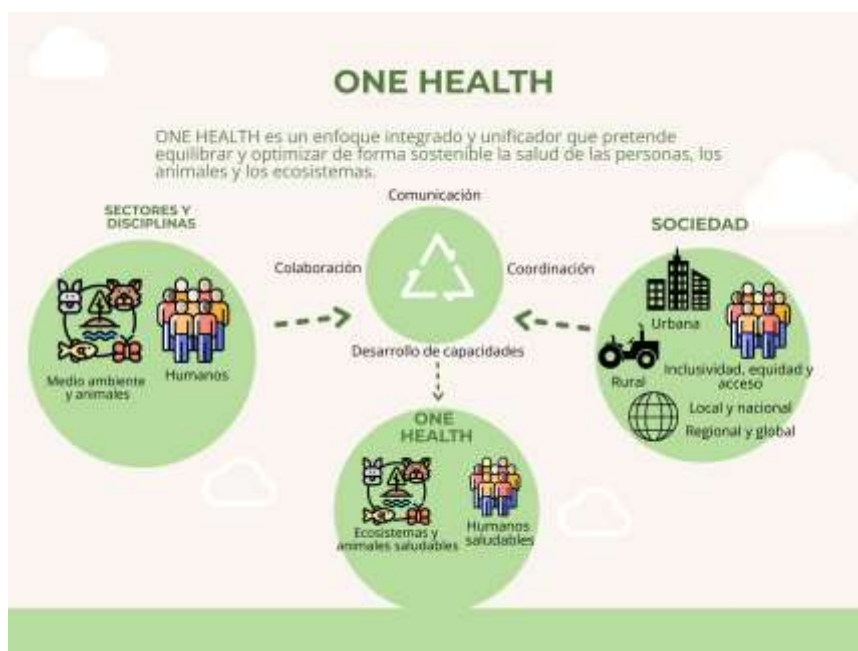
ONE HEALTH

ONE HEALTH es un enfoque integrado y unificador que pretende equilibrar y optimizar de forma sostenible la salud de las personas, los animales y los ecosistemas.

SECTORES Y DISCIPLINAS

Medio ambiente y animales

Humanos

Comunicación

Colaboración

Coordinación

Desarrollo de capacidades

SOCIEDAD

Urbana

Rural

Inclusividad, equidad y acceso

Local y nacional

Regional y global

ONE HEALTH

Ecosistemas y animales saludables

Humanos saludables